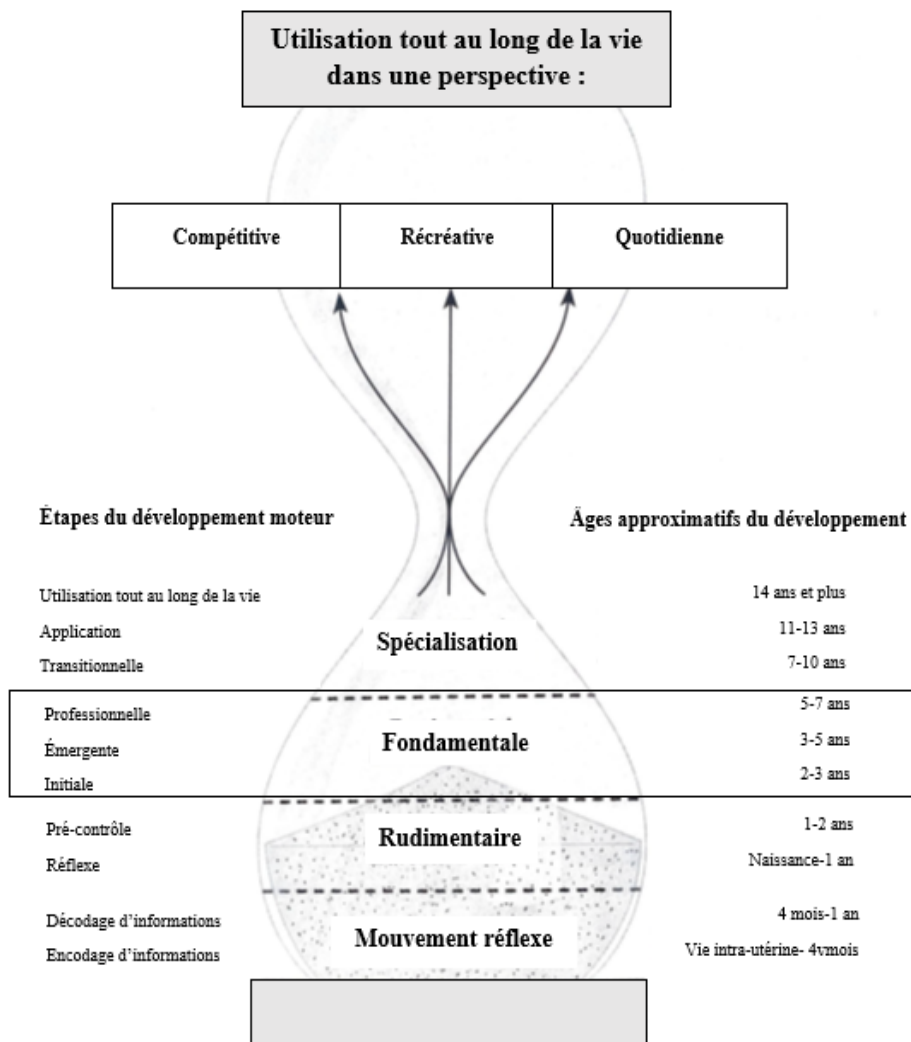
Utilisation tout au long de la vie dans une perspective :

Compétitive

Récréative

Quotidienne

Étapes du développement moteur

Âges approximatifs du développement

Utilisation tout au long de la vie

14 ans et plus

Application

11-13 ans

Transitionnelle

7-10 ans

Spécialisation

Professionnelle

5-7 ans

Émergente

3-5 ans

Initiale

2-3 ans

Fondamentale

Pré-contrôle

1-2 ans

Réflexe

Naissance-1 an

Rudimentaire

Décodage d'informations

4 mois-1 an

Encodage d'informations

Vie intra-utérine- 4vmois

Mouvement réflexe